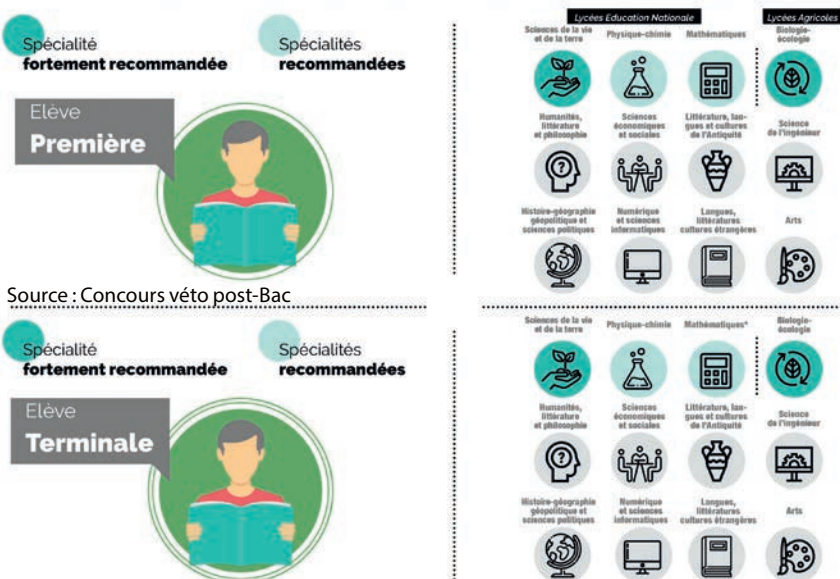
Spécialité
fortement recommandée

Spécialités
recommandées

Elève
Première

Lycées Education Nationale

Lycées Agricoles

Sciences de la vie et de la terre

Physique-chimie

Mathématiques

Biologie-écologie

Humanités, littérature et philosophie

Sciences économiques et sociales

Littérature, langues et cultures de l'Antiquité

Science de l'ingénieur

Histoire-géographie géopolitique et sciences politiques

Numérique et sciences informatiques

Langues, littératures cultures étrangères

Arts

Source : Concours véto post-Bac

Spécialité
fortement recommandée

Spécialités
recommandées

Elève
Terminale

Sciences de la vie et de la terre

Physique-chimie

Mathématiques*

Biologie-écologie

Humanités, littérature et philosophie

Sciences économiques et sociales

Littérature, langues et cultures de l'Antiquité

Science de l'ingénieur

Histoire-géographie géopolitique et sciences politiques

Numérique et sciences informatiques

Langues, littératures cultures étrangères

Arts